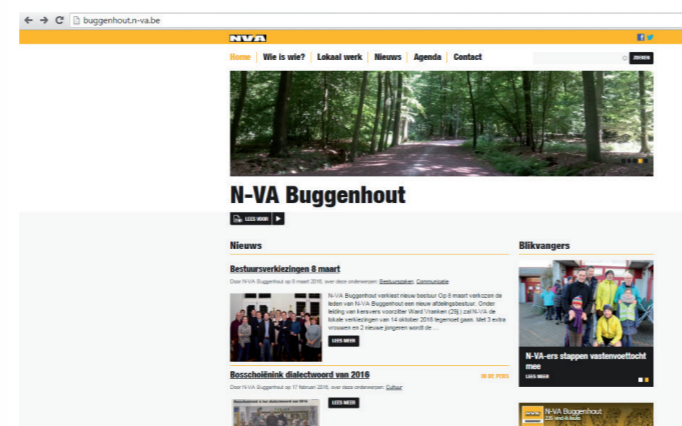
buggenhout.n-va.be

N-VA

Home | Wie is wie? | Lokaal werk | Nieuws | Agenda | Contact

ZOEKEN

N-VA Buggenhout

LEES VOOR

Nieuws

Bestuursverkiezingen 8 maart

Door N-VA Buggenhout op 8 maart 2016, over deze onderwerpen: Bestuurszaken, Communicatie

N-VA Buggenhout verkiest nieuw bestuur Op 8 maart verkiezen de leden van N-VA Buggenhout een nieuw afdelingsbestuur. Onder leiding van kersvers voorzitter Ward Vroeken (29j.) zal N-VA de lokale verkiezingen van 14 oktober 2018 tegemoet gaan. Met 3 extra vrouwen en 2 nieuwe jongeren wordt de ...

LEES MEER

Bosscholénink dialectwoord van 2016

IN DE PERS

Door N-VA Buggenhout op 17 februari 2016, over deze onderwerpen: Cultuur

LEES MEER

Blikvangers

N-VA-ers stappen vastenvoettocht mee

LEES MEER

N-VA Buggenhout